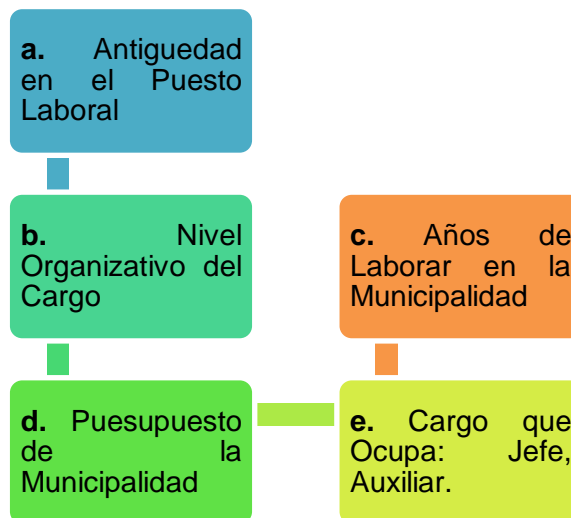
**a.** Antiguedad en el Puesto Laboral

**b.** Nivel Organizativo del Cargo

**c.** Años de Laborar en la Municipalidad

**d.** Puesupuesto de la Municipalidad

**e.** Cargo que Ocupa: Jefe, Auxiliar.